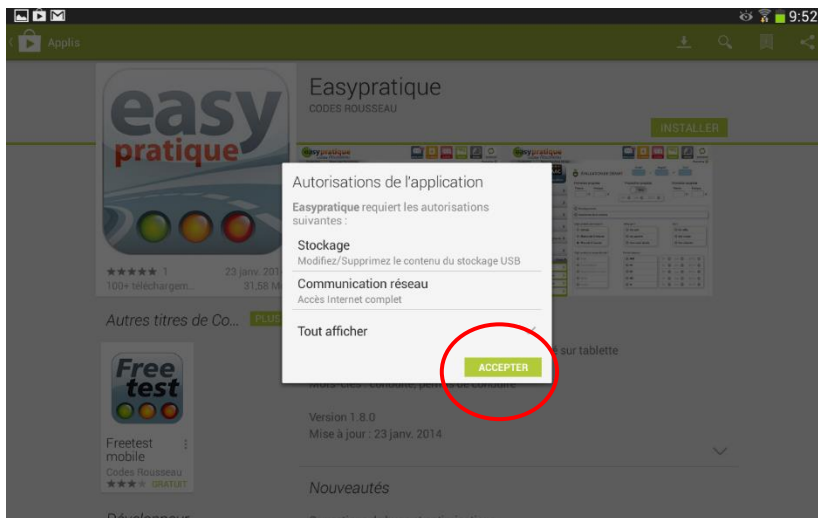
9:52

Applis

easy pratique

Easypratique
CODES ROUSSEAU

INSTALLER

★★★★★ 1
100+ téléchargem...
23 janv. 201
31,58 M

Autres titres de Co...
PLUS

Free test

Freetest mobile
Codes Rousseau
★★★ GRATUIT

Autorisations de l'application

Easypratique requiert les autorisations suivantes :

Stockage
Modifiez/Supprimez le contenu du stockage USB

Communication réseau
Accès Internet complet

Tout afficher

ACCEPTER

sur tablette

Mots-clés : conduite, permis de conduire

Version 1.8.0
Mise à jour : 23 janv. 2014

Nouveautés

Développeur